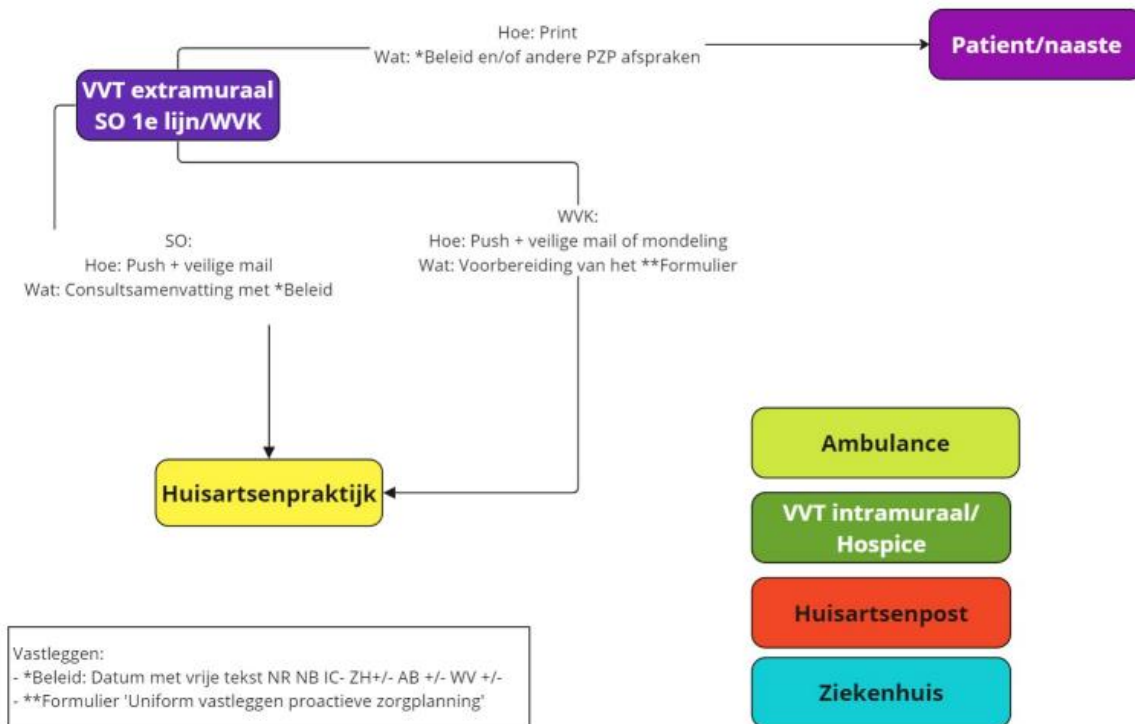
Hoe: Print
Wat: *Beleid en/of andere PZP afspraken

Patient/naaste

VVT extramuraal
SO 1e lijn/WVK

SO:
Hoe: Push + veilige mail
Wat: Consultsamenvatting met *Beleid

WVK:
Hoe: Push + veilige mail of mondeling
Wat: Voorbereiding van het **Formulier

Huisartsenpraktijk

Ambulance

VVT intramuraal/
Hospice

Huisartsenpost

Ziekenhuis

Vastleggen:
- *Beleid: Datum met vrije tekst NR NB IC- ZH+/- AB +/- WV +/-
- **Formulier 'Uniform vastleggen proactieve zorgplanning'